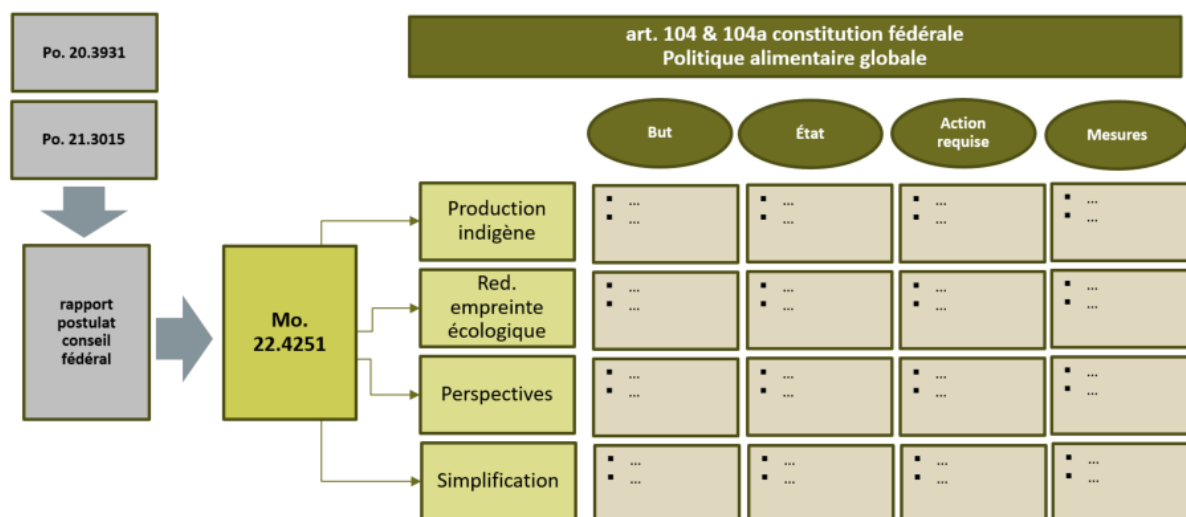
Po. 20.3931

Po. 21.3015

rapport postulat conseil fédéral

Mo. 22.4251

art. 104 & 104a constitution fédérale
Politique alimentaire globale

| | But | État | Action requise | Mesures |
|---|---|---|---|---|
| Production indigène | ▪ …<br>▪ … | ▪ …<br>▪ … | ▪ …<br>▪ … | ▪ …<br>▪ … |
| Red. empreinte écologique | ▪ …<br>▪ … | ▪ …<br>▪ … | ▪ …<br>▪ … | ▪ …<br>▪ … |
| Perspectives | ▪ …<br>▪ … | ▪ …<br>▪ … | ▪ …<br>▪ … | ▪ …<br>▪ … |
| Simplification | ▪ …<br>▪ … | ▪ …<br>▪ … | ▪ …<br>▪ … | ▪ …<br>▪ … |